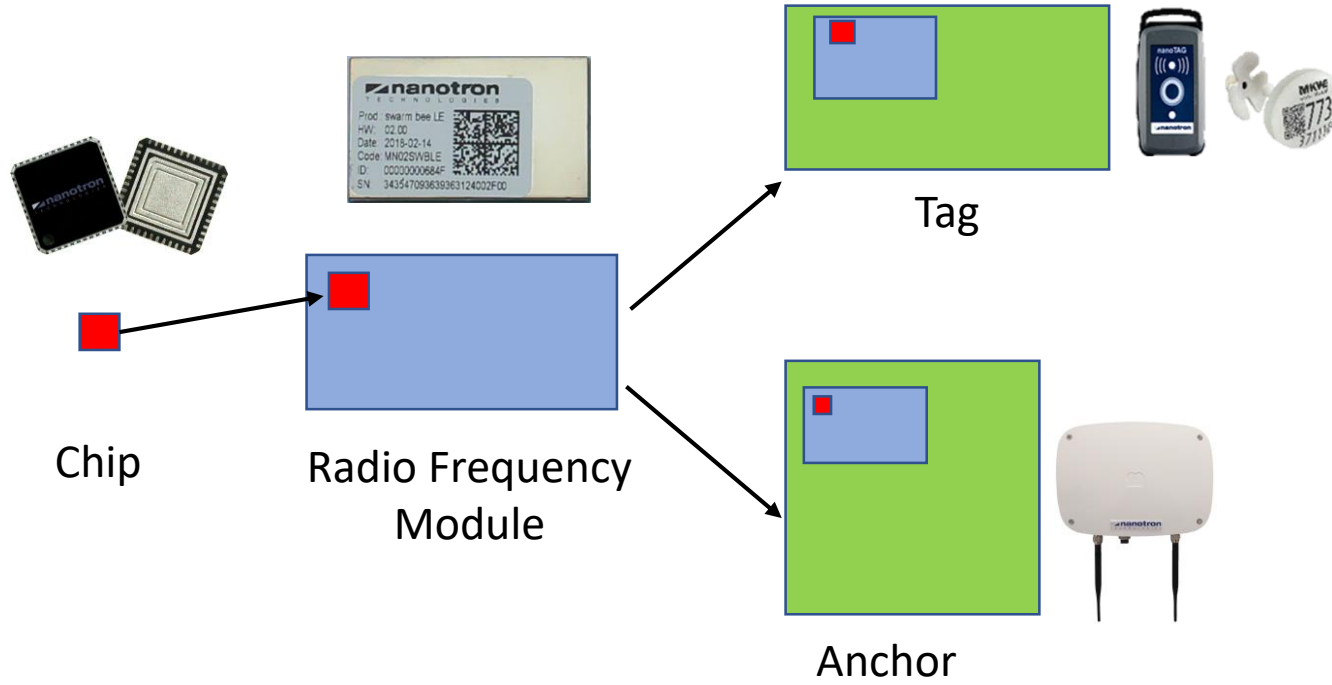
nanotron

nanotron
TECHNOLOGIES
Prod: swarm bee LE
HW: 02.00
Date: 2018-02-14
Code: MN02SWBLE
ID: 00000000684F
SN: 3435470936393631 24002F00

nanoTAG
nanotron

MKW
773

Tag

Chip

Radio Frequency Module

nanotron

Anchor